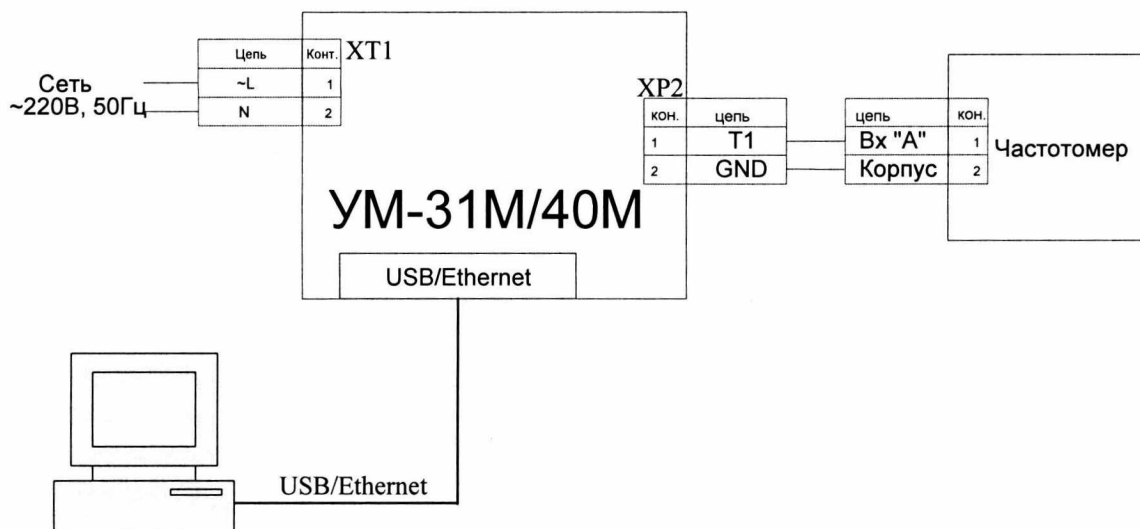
Сеть
~220В, 50Гц

| Цепь | Конт. |
|---|---|
| ~L | 1 |
| N | 2 |

XT1

XP2

| кон. | цепь |
|---|---|
| 1 | T1 |
| 2 | GND |

| цепь | кон. |
|---|---|
| Вх "А" | 1 |
| Корпус | 2 |

Частотомер

УМ-31М/40М

USB/Ethernet

USB/Ethernet